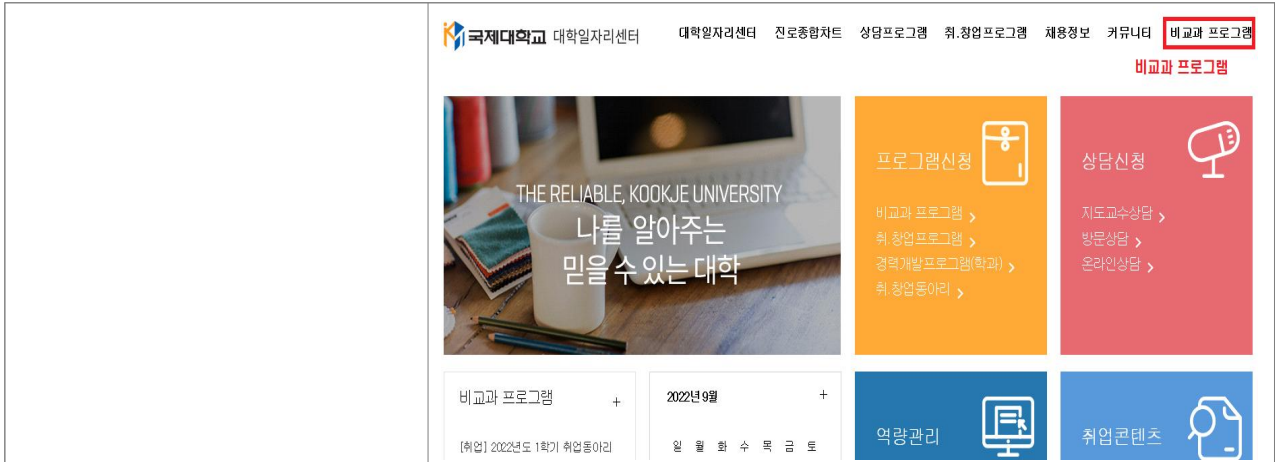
국제대학교 대학일자리센터

대학일자리센터 진로종합차트 상담프로그램 취.창업프로그램 채용정보 커뮤니티 비교과 프로그램

비교과 프로그램

THE RELIABLE, KOOKJE UNIVERSITY
나를 알아주는
믿을 수 있는 대학

프로그램신청
비교과 프로그램 >
취.창업프로그램 >
경력개발프로그램(학과) >
취.창업동아리 >

상담신청
지도교수상담 >
방문상담 >
온라인상담 >

비교과 프로그램 +
[취업] 2022년도 1학기 취업동아리

2022년 9월 +
일 월 화 수 목 금 토

역량관리

취업콘텐츠